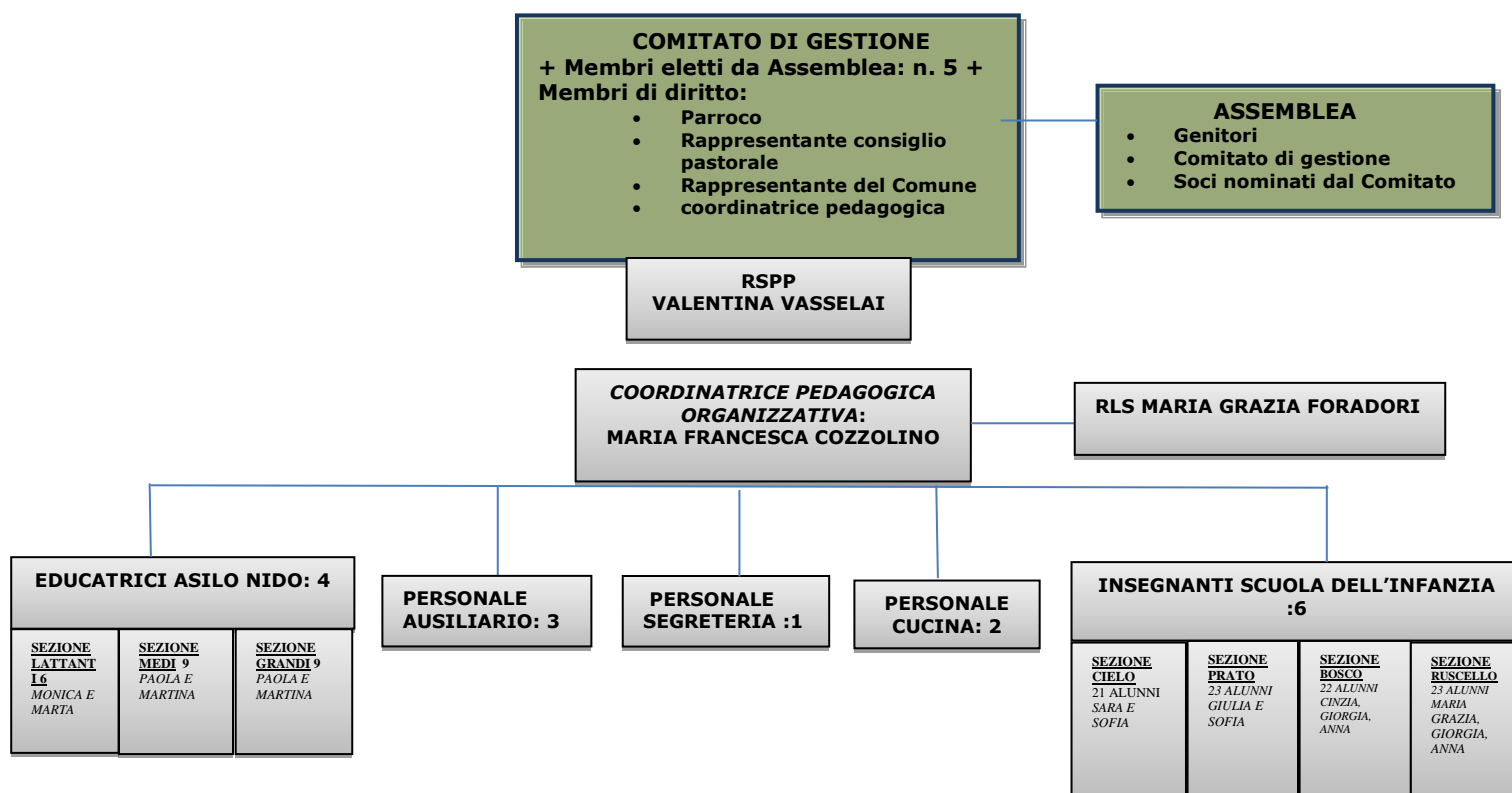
COMITATO DI GESTIONE
+ Membri eletti da Assemblea: n. 5 +
Membri di diritto:
• Parroco
• Rappresentante consiglio pastorale
• Rappresentante del Comune
• coordinatrice pedagogica

ASSEMBLEA
• Genitori
• Comitato di gestione
• Soci nominati dal Comitato

RSPP
VALENTINA VASSELAI

COORDINATRICE PEDAGOGICA ORGANIZZATIVA:
MARIA FRANCESCA COZZOLINO

RLS MARIA GRAZIA FORADORI

EDUCATRICI ASILO NIDO: 4

SEZIONE LATTANTI 6
MONICA E MARTA

SEZIONE MEDI 9
PAOLA E MARTINA

SEZIONE GRANDI 9
PAOLA E MARTINA

PERSONALE AUSILIARIO: 3

PERSONALE SEGRETERIA :1

PERSONALE CUCINA: 2

INSEGNANTI SCUOLA DELL'INFANZIA :6

SEZIONE CIELO
21 ALUNNI
SARA E SOFIA

SEZIONE PRATO
23 ALUNNI
GIULIA E SOFIA

SEZIONE BOSCO
22 ALUNNI
CINZIA, GIORGIA, ANNA

SEZIONE RUSCELLO
23 ALUNNI
MARIA GRAZIA, GIORGIA, ANNA